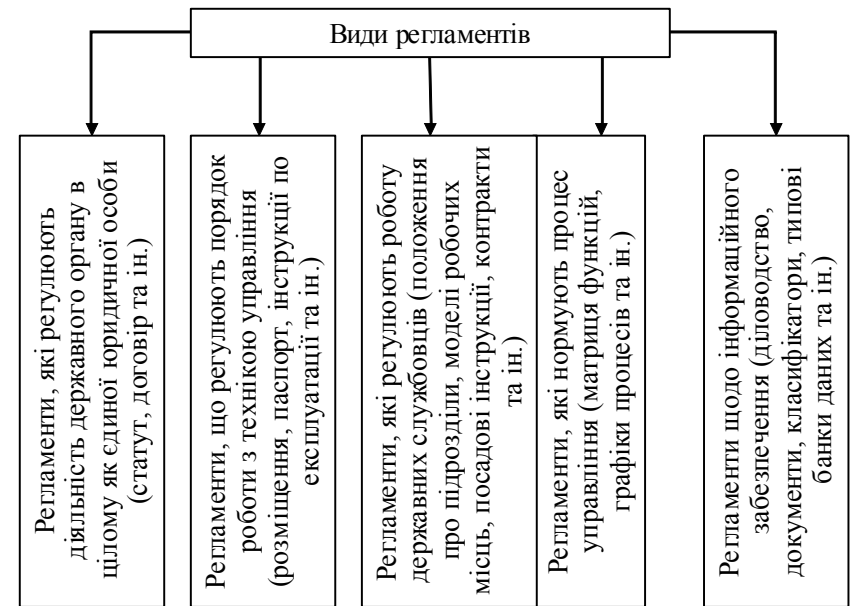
Види регламентів

Регламенти, які регулюють діяльність державного органу в цілому як єдиної юридичної особи (статут, договір та ін.)

Регламенти, що регулюють порядок роботи з технікою управління (розміщення, паспорт, інструкції по експлуатації та ін.)

Регламенти, які регулюють роботу державних службовців (положення про підрозділи, моделі робочих місць, посадові інструкції, контракти та ін.)

Регламенти, які нормують процес управління (матриця функцій, графіки процесів та ін.)

Регламенти щодо інформаційного забезпечення (діловодство, документи, класифікатори, типові банки даних та ін.)